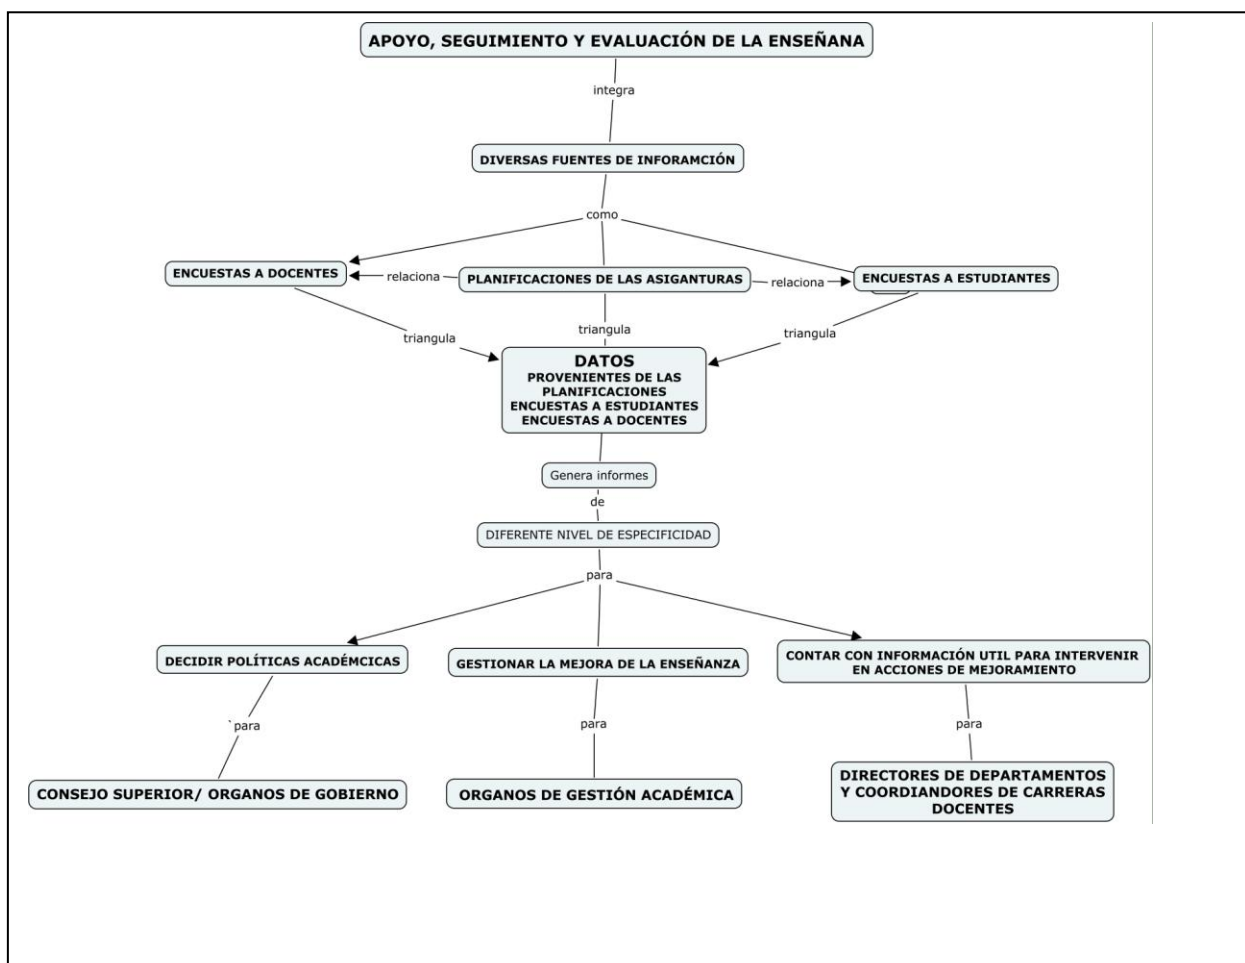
APOYO, SEGUIMIENTO Y EVALUACIÓN DE LA ENSEÑANA

integra

DIVERSAS FUENTES DE INFORAMCIÓN

como

ENCUESTAS A DOCENTES

relaciona

PLANIFICACIONES DE LAS ASIGANTURAS

relaciona

ENCUESTAS A ESTUDIANTES

triangula

triangula

triangula

DATOS
PROVENIENTES DE LAS PLANIFICACIONES
ENCUESTAS A ESTUDIANTES
ENCUESTAS A DOCENTES

Genera informes

de

DIFERENTE NIVEL DE ESPECIFICIDAD

para

DECIDIR POLÍTICAS ACADÉMCICAS

GESTIONAR LA MEJORA DE LA ENSEÑANZA

CONTAR CON INFORMACIÓN UTIL PARA INTERVENIR EN ACCIONES DE MEJORAMIENTO

`para

para

para

CONSEJO SUPERIOR/ ORGANOS DE GOBIERNO

ORGANOS DE GESTIÓN ACADÉMICA

DIRECTORES DE DEPARTAMENTOS Y COORDIANDORES DE CARRERAS DOCENTES